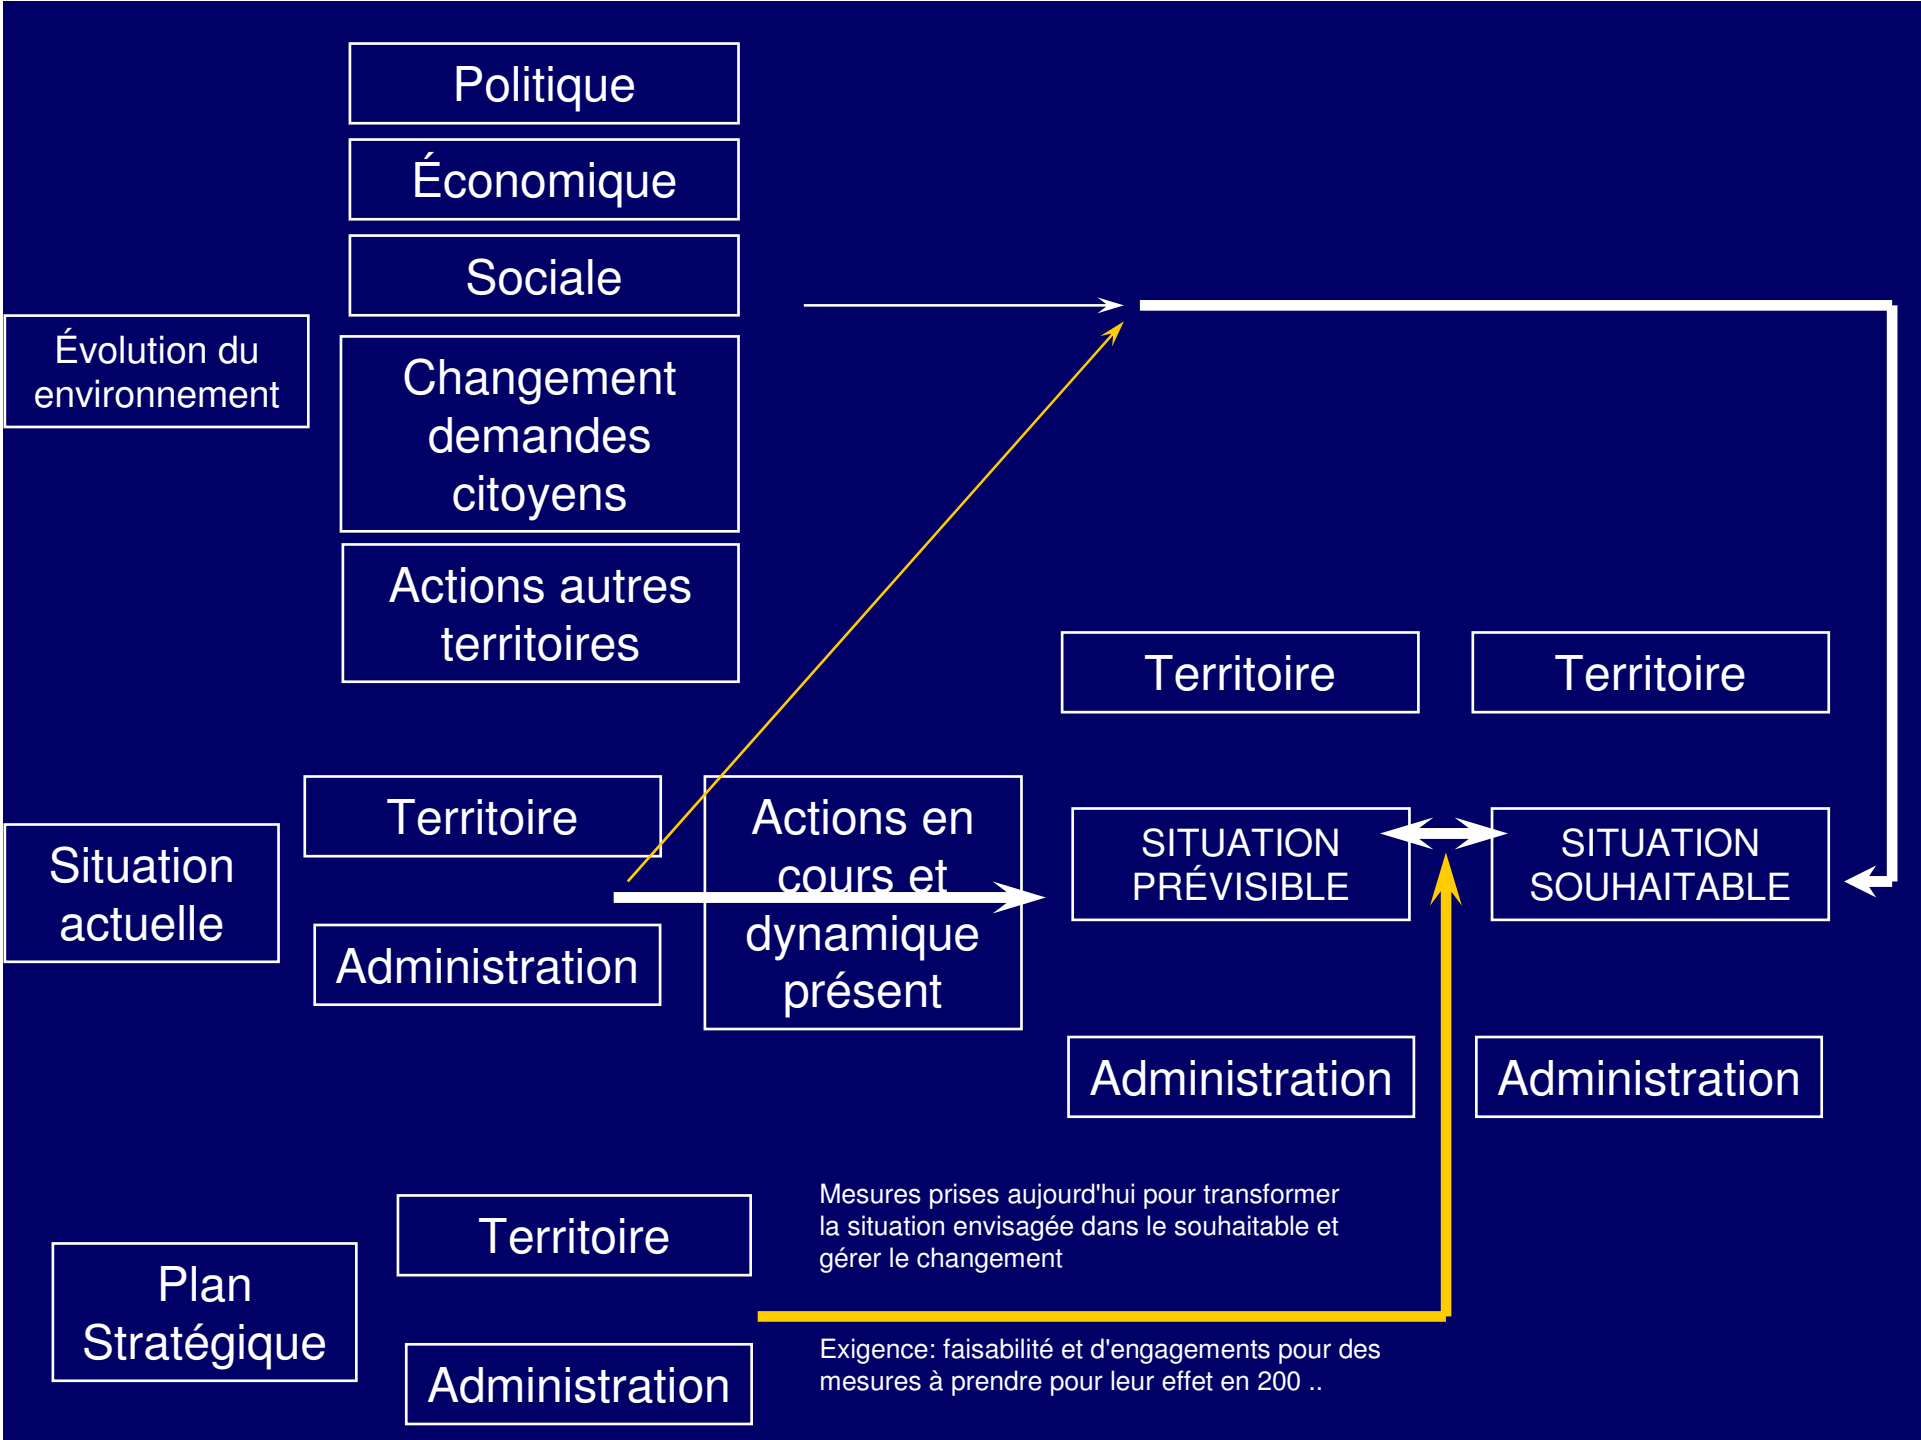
Politique

Économique

Sociale

Évolution du environnement

Changement demandes citoyens

Actions autres territoires

Territoire

Territoire

Territoire

Actions en cours et dynamique présent

Situation actuelle

SITUATION PRÉVISIBLE

SITUATION SOUHAITABLE

Administration

Administration

Administration

Mesures prises aujourd'hui pour transformer la situation envisagée dans le souhaitable et gérer le changement

Territoire

Plan Stratégique

Administration

Exigence: faisabilité et d'engagements pour des mesures à prendre pour leur effet en 200 ..